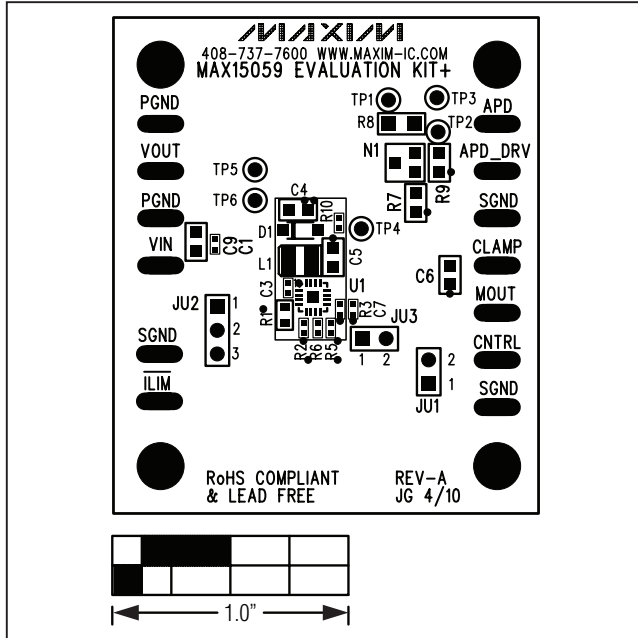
MAXIM
408-737-7600 WWW.MAXIM-IC.COM
MAX15059 EVALUATION KIT+

PGND
VOUT
PGND
VIN
SGND
$\overline{ILIM}$

TP1
TP3
APD
R8
TP2
N1
APD_DRV
R9
R7
SGND
TP5
TP6
C4
R10
D1
TP4
C9
C1
L1
C5
CLAMP
C6
U1
C3
R3
C7
MOUT
JU2
1
2
3
R1
R2
R6
R5
JU3
1 2
CNTRL
2
1
JU1
SGND

RoHS COMPLIANT
& LEAD FREE

REV-A
JG 4/10

1.0"